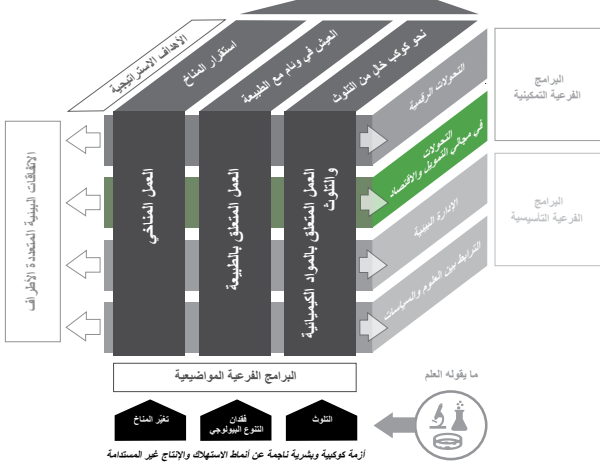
الأهداف الاستراتيجية

استقرار المناخ

العيش في وئام مع الطبيعة

نحو كوكب خالٍ من التلوث

التحولات الرقمية

التحولات في مجالي التمويل والاقتصاد

الإدارة البيئية

الترابط بين العلوم والسياسات

البرامج الفرعية التمكينية

البرامج الفرعية التأسيسية

الاتفاقات البيئية المتعددة الأطراف

العمل المناخي

العمل المتعلق بالطبيعة

العمل المتعلق بالمواد الكيميائية والتلوث

البرامج الفرعية المواضيعية

ما يقوله العلم

تغير المناخ

فقدان التنوع البيولوجي

التلوث

أزمة كوكبية وبشرية ناجمة عن أنماط الاستهلاك والإنتاج غير المستدامة